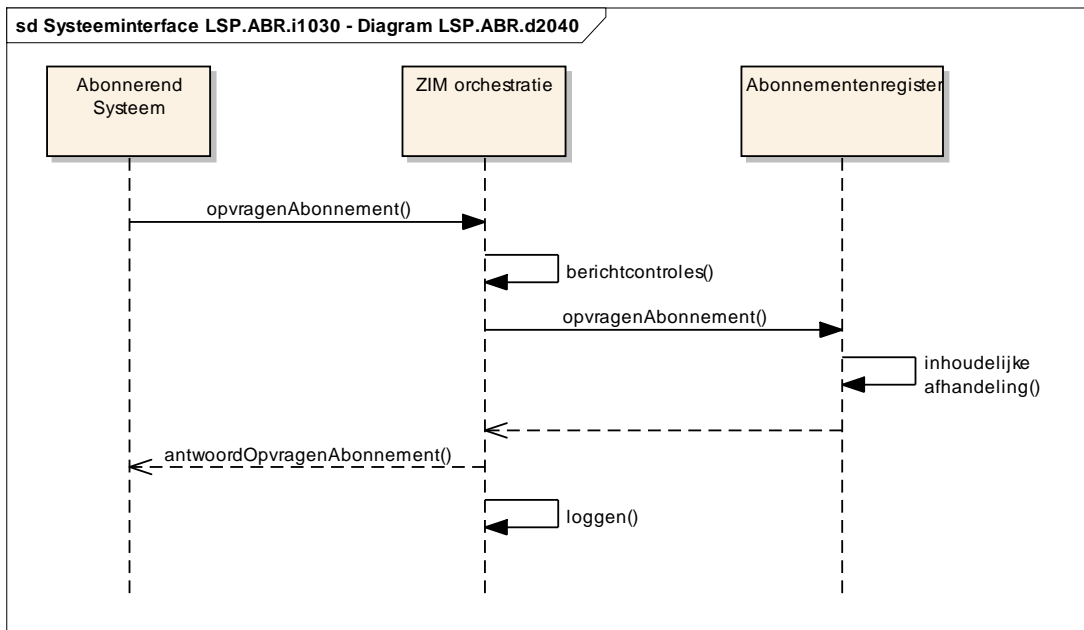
sd Systeeminterface LSP.ABR.i1030 - Diagram LSP.ABR.d2040

Abonnerend Systeem

ZIM orchestratie

Abonnementenregister

opvragenAbonnement()

berichtcontroles()

opvragenAbonnement()

inhoudelijke afhandeling()

antwoordOpvragenAbonnement()

loggen()